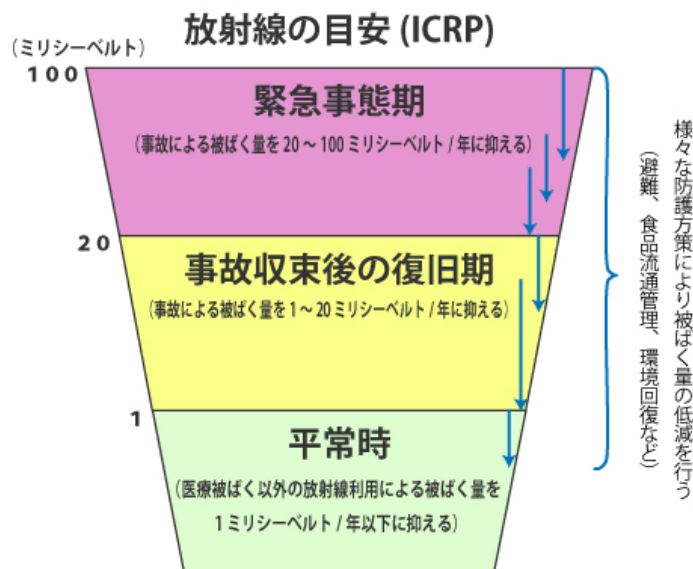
放射線の目安 (ICRP)

（ミリシーベルト）

100

緊急事態期

（事故による被ばく量を 20 ～ 100 ミリシーベルト / 年に抑える）

20

事故収束後の復旧期

（事故による被ばく量を 1 ～ 20 ミリシーベルト / 年に抑える）

1

平常時

（医療被ばく以外の放射線利用による被ばく量を 1 ミリシーベルト / 年以下に抑える）

様々な防護方策により被ばく量の低減を行う
（避難、食品流通管理、環境回復など）